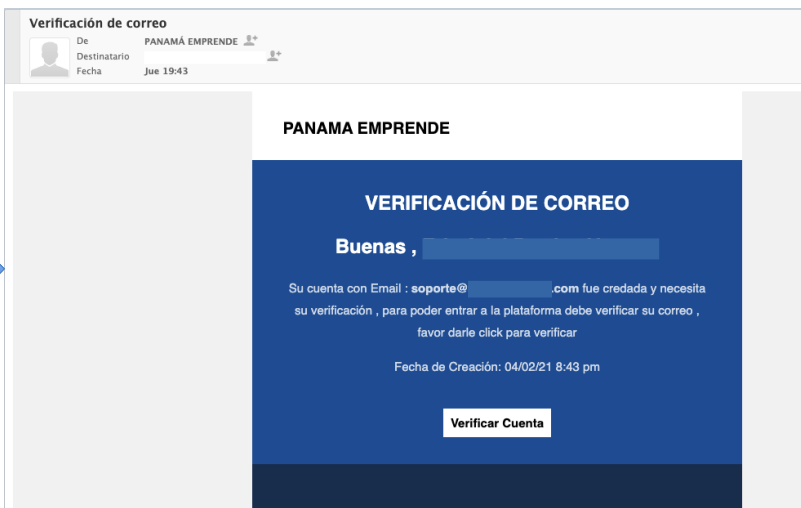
Verificación de correo
De PANAMÁ EMPRENDE
Destinatario
Fecha Jue 19:43

PANAMA EMPRENDE

VERIFICACIÓN DE CORREO

Buenas , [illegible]

Su cuenta con Email : soporte@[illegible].com fue credada y necesita su verificación , para poder entrar a la plataforma debe verificar su correo , favor darle click para verificar

Fecha de Creación: 04/02/21 8:43 pm

Verificar Cuenta